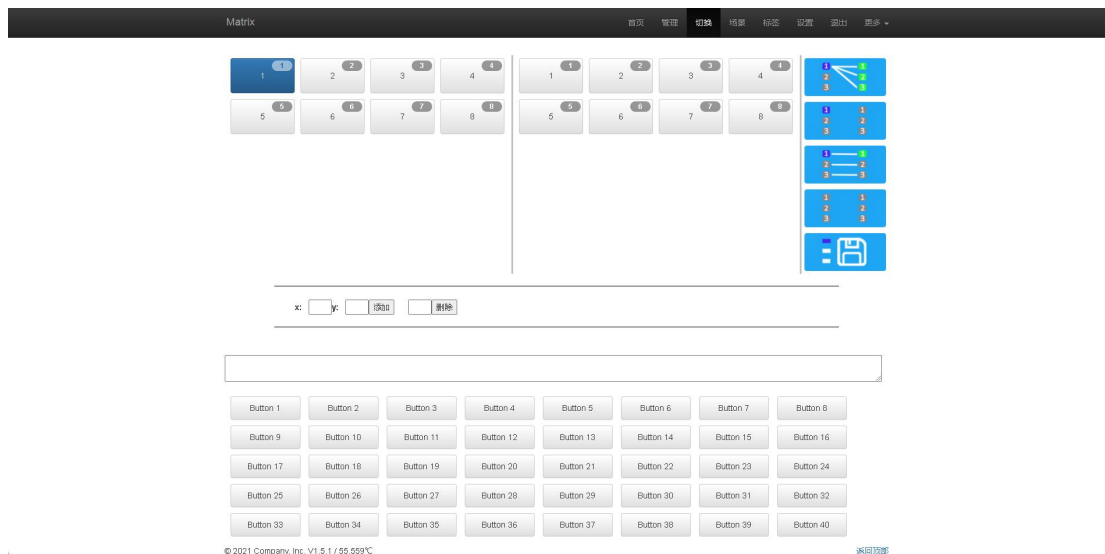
Matrix

首页 管理 切换 场景 标签 设置 退出 更多

1 1 2 2 3 3 4 4
5 5 6 6 7 7 8 8

1 1 2 2 3 3 4 4
5 5 6 6 7 7 8 8

1 1 2 2 3 3
1 1 2 2 3 3
1 1 2 2 3 3
1 1 2 2 3 3

x: y: 添加 删除

| Button 1 | Button 2 | Button 3 | Button 4 | Button 5 | Button 6 | Button 7 | Button 8 |
|---|---|---|---|---|---|---|---|
| Button 9 | Button 10 | Button 11 | Button 12 | Button 13 | Button 14 | Button 15 | Button 16 |
| Button 17 | Button 18 | Button 19 | Button 20 | Button 21 | Button 22 | Button 23 | Button 24 |
| Button 25 | Button 26 | Button 27 | Button 28 | Button 29 | Button 30 | Button 31 | Button 32 |
| Button 33 | Button 34 | Button 35 | Button 36 | Button 37 | Button 38 | Button 39 | Button 40 |

© 2021 Company, Inc. V1.5.1 / 55.559℃

返回顶部